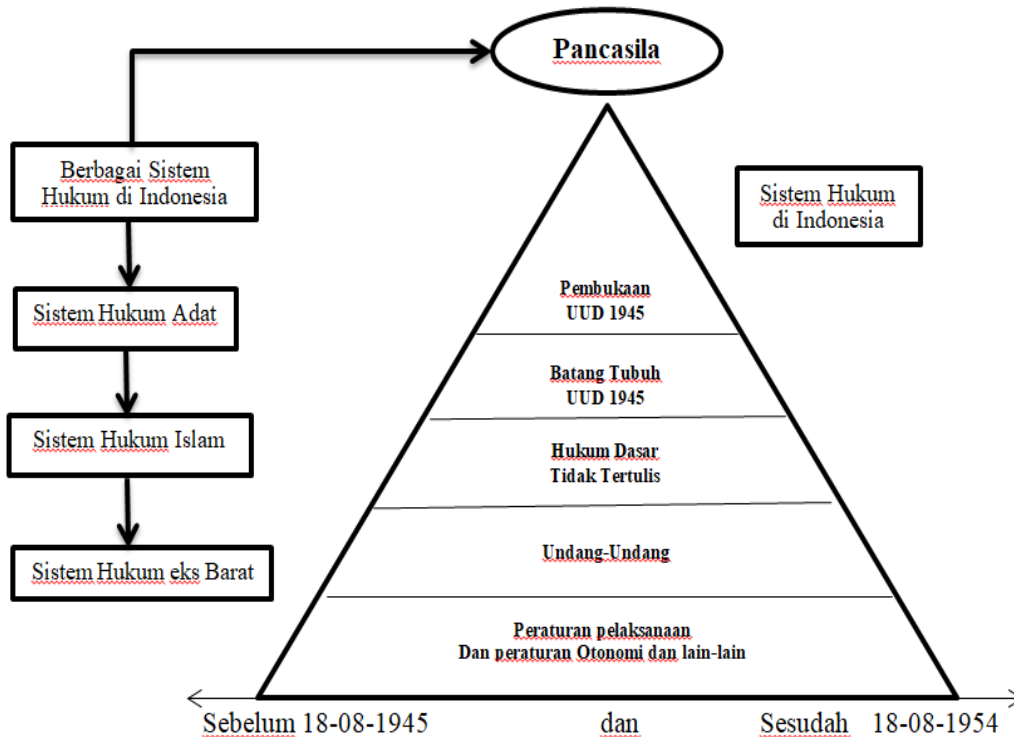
Pancasila

Berbagai Sistem Hukum di Indonesia

Sistem Hukum Adat

Sistem Hukum Islam

Sistem Hukum eks Barat

Sistem Hukum di Indonesia

Pembukaan UUD 1945

Batang Tubuh UUD 1945

Hukum Dasar Tidak Tertulis

Undang-Undang

Peraturan pelaksanaan Dan peraturan Otonomi dan lain-lain

Sebelum 18-08-1945 dan Sesudah 18-08-1954